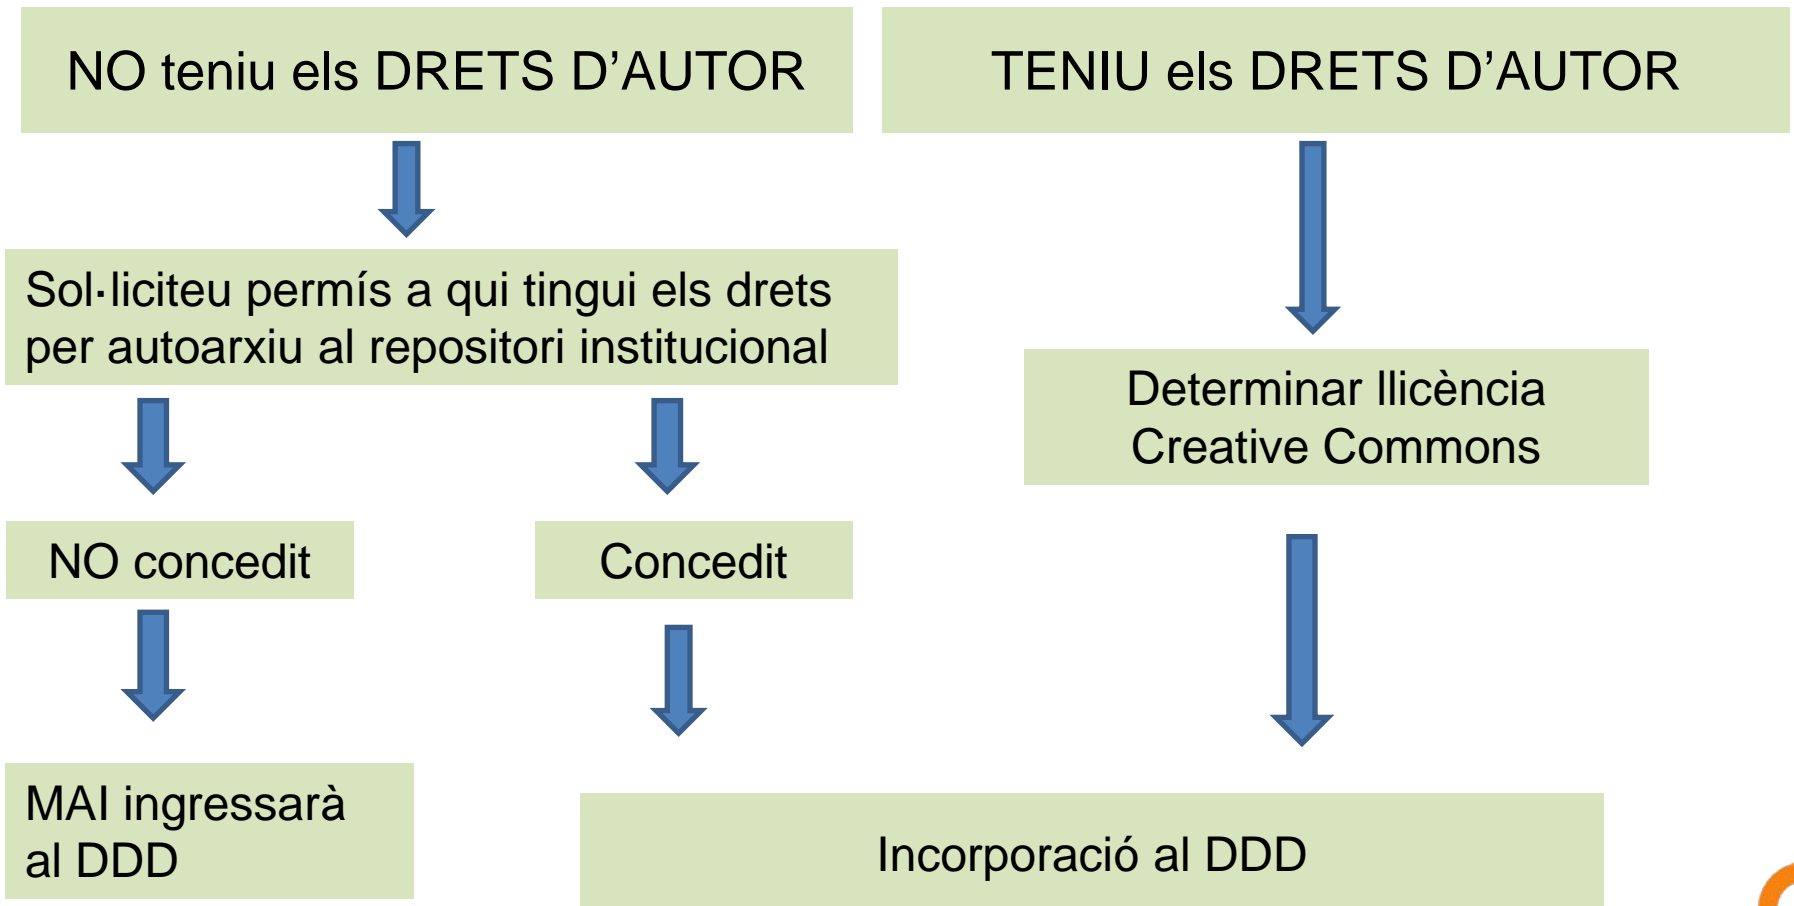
NO teniu els DRETS D’AUTOR

TENIU els DRETS D’AUTOR

Sol·liciteu permís a qui tingui els drets per autoarxiu al repositori institucional

Determinar llicència Creative Commons

NO concedit

Concedit

MAI ingressarà al DDD

Incorporació al DDD